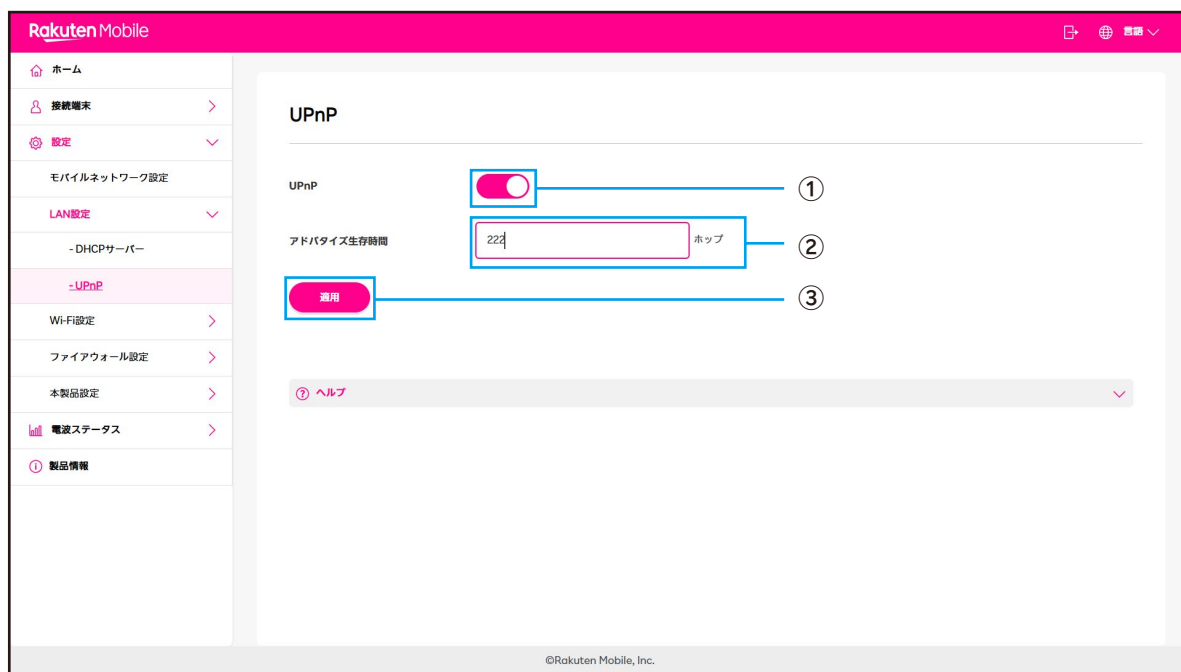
Rakuten Mobile

言語

ホーム
接続端末
設定
モバイルネットワーク設定
LAN設定
- DHCPサーバー
- UPnP
Wi-Fi設定
ファイアウォール設定
本製品設定
電波ステータス
製品情報

UPnP

UPnP
①

アドバタイズ生存時間
222
ホップ
②

適用
③

ヘルプ

©Rakuten Mobile, Inc.